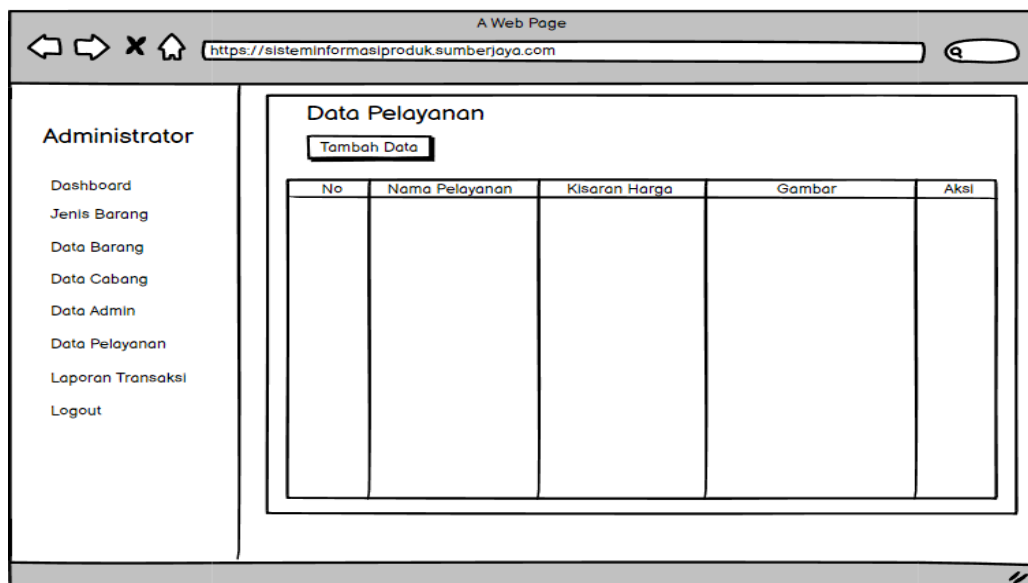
A Web Page

https://sisteminformasiproduk.sumberjaya.com

Administrator

Dashboard
Jenis Barang
Data Barang
Data Cabang
Data Admin
Data Pelayanan
Laporan Transaksi
Logout

Data Pelayanan

Tambah Data

| No | Nama Pelayanan | Kisaran Harga | Gambar | Aksi |
|---|---|---|---|---|
| | | | | |